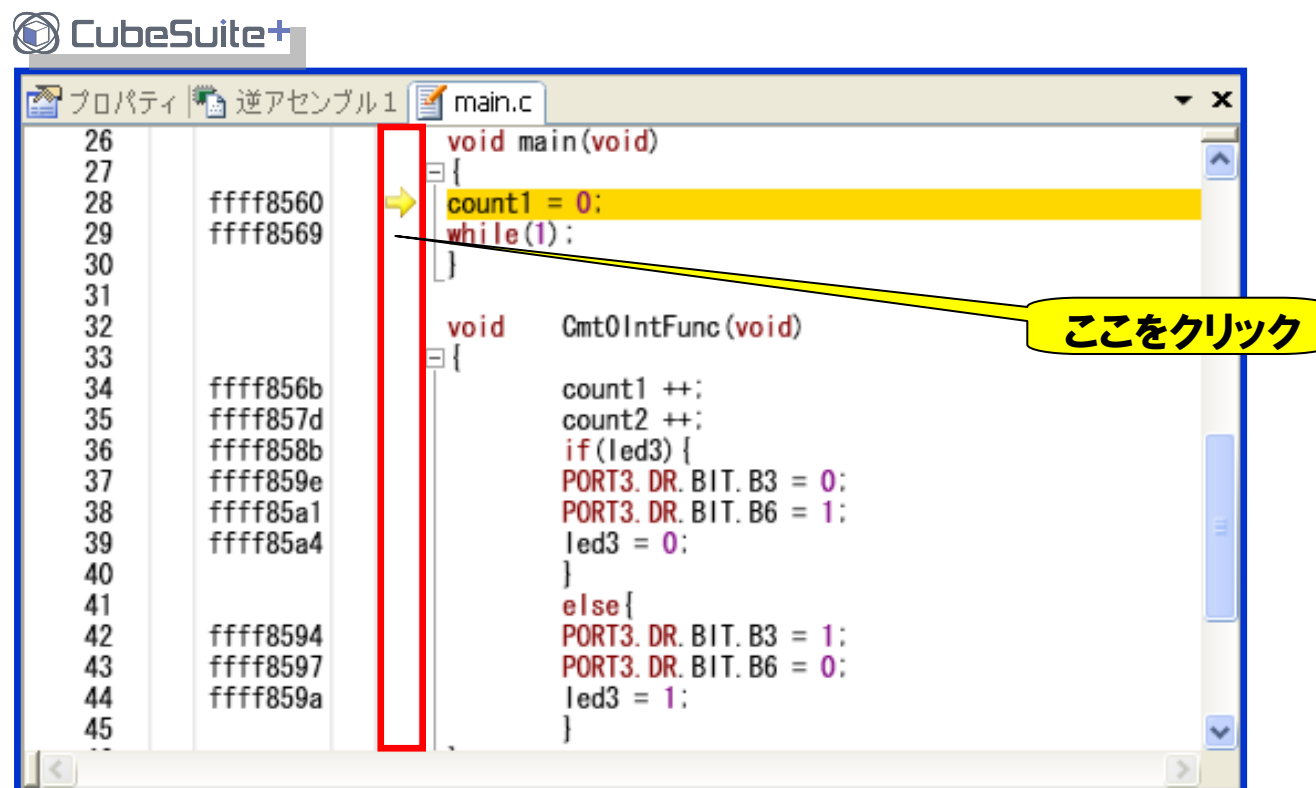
CubeSuite+

プロパティ | 逆アセンブル1 | main.c

| | | |
|---|---|---|
| 26 | | void main(void) |
| 27 | | { |
| 28 | ffff8560 | count1 = 0; |
| 29 | ffff8569 | while(1); |
| 30 | | } |
| 31 | | |
| 32 | | void CmtOIntFunc(void) |
| 33 | | { |
| 34 | ffff856b | count1 ++; |
| 35 | ffff857d | count2 ++; |
| 36 | ffff858b | if(led3){ |
| 37 | ffff859e | PORT3.DR.BIT.B3 = 0; |
| 38 | ffff85a1 | PORT3.DR.BIT.B6 = 1; |
| 39 | ffff85a4 | led3 = 0; |
| 40 | | } |
| 41 | | else{ |
| 42 | ffff8594 | PORT3.DR.BIT.B3 = 1; |
| 43 | ffff8597 | PORT3.DR.BIT.B6 = 0; |
| 44 | ffff859a | led3 = 1; |
| 45 | | } |

ここをクリック